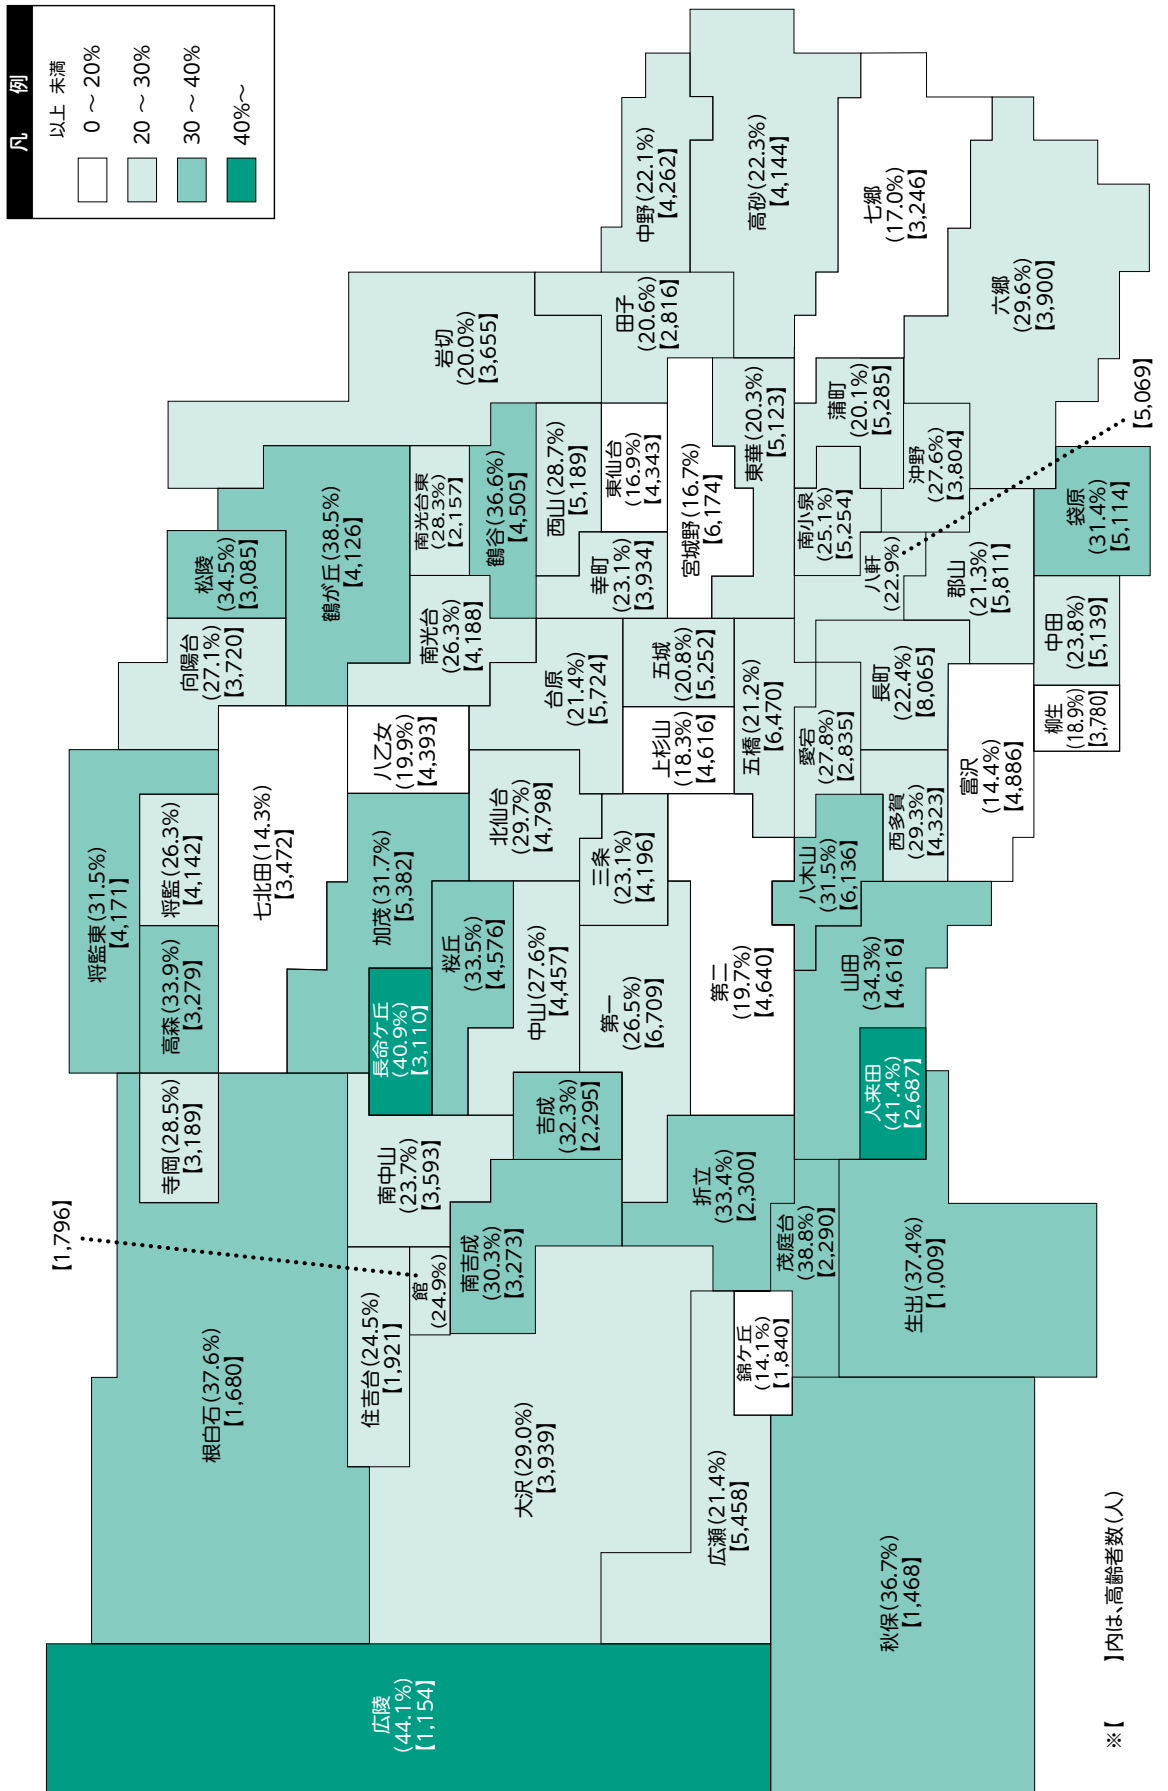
凡 例

以上 未満

0 ～ 20%

20 ～ 30%

30 ～ 40%

40%～

中野(22.1%)【4,262】

高砂(22.3%)【4,144】

七郷(17.0%)【3,246】

六郷(29.6%)【3,900】

岩切(20.0%)【3,655】

田子(20.6%)【2,816】

東華(20.3%)【5,123】

蒲町(20.1%)【5,285】

【5,069】

南光台東(28.3%)【2,157】

鶴谷(36.6%)【4,505】

西山(28.7%)【5,189】

東仙台(16.9%)【4,343】

宮城野(16.7%)【6,174】

南小泉(25.1%)【5,254】

沖野(27.6%)【3,804】

袋原(31.4%)【5,114】

松陵(34.5%)【3,085】

鶴が丘(38.5%)【4,126】

幸町(23.1%)【3,934】

八軒(22.9%)

郡山(21.3%)【5,811】

向陽台(27.1%)【3,720】

南光台(26.3%)【4,188】

台原(21.4%)【5,724】

五城(20.8%)【5,252】

長町(22.4%)【8,065】

中田(23.8%)【5,139】

柳生(18.9%)【3,780】

八乙女(19.9%)【4,393】

上杉山(18.3%)【4,616】

五橋(21.2%)【6,470】

愛宕(27.8%)【2,835】

富沢(14.4%)【4,886】

将監東(31.5%)【4,171】

将監(26.3%)【4,142】

七北田(14.3%)【3,472】

加茂(31.7%)【5,382】

北仙台(29.7%)【4,798】

三条(23.1%)【4,196】

八木山(31.5%)【6,136】

西多賀(29.3%)【4,323】

高森(33.9%)【3,279】

長命ケ丘(40.9%)【3,110】

桜丘(33.5%)【4,576】

中山(27.6%)【4,457】

第一(26.5%)【6,709】

第二(19.7%)【4,640】

山田(34.3%)【4,616】

寺岡(28.5%)【3,189】

吉成(32.3%)【2,295】

人来田(41.4%)【2,687】

南中山(23.7%)【3,593】

折立(33.4%)【2,300】

【1,796】

館(24.9%)

南吉成(30.3%)【3,273】

茂庭台(38.8%)【2,290】

生出(37.4%)【1,009】

住吉台(24.5%)【1,921】

錦ケ丘(14.1%)【1,840】

根白石(37.6%)【1,680】

大沢(29.0%)【3,939】

広瀬(21.4%)【5,458】

秋保(36.7%)【1,468】

広陵(44.1%)【1,154】

※【 】内は、高齢者数(人)